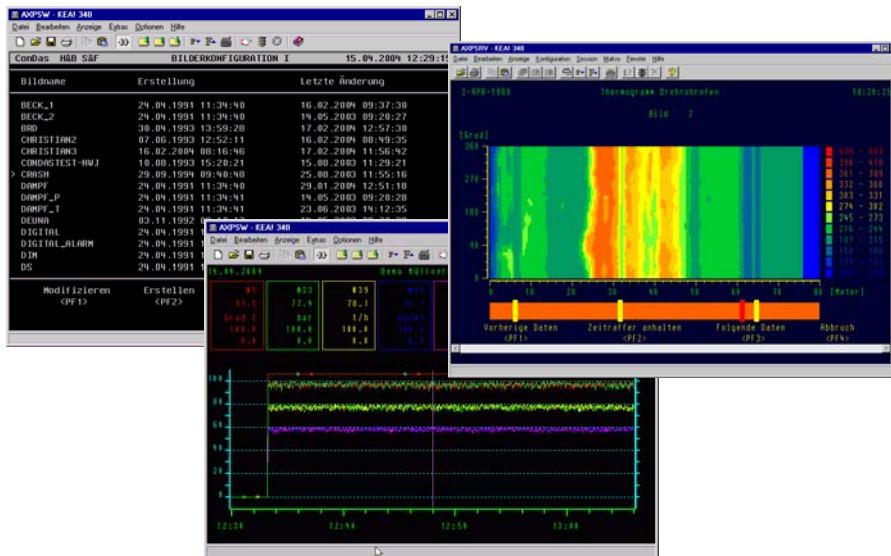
AXPSW - KEA! 340
Datei Bearbeiten Anzeige Extras Optionen Hilfe

ConDas H&B S&F BILDERKONFIGURATION I 15.04.2004 12:29:1

| Bildname | Erstellung | Letzte Änderung |
|---|---|---|
| BECK_1 | 24.04.1991 11:34:40 | 16.02.2004 09:37:30 |
| BECK_2 | 24.04.1991 11:34:40 | 14.05.2003 09:20:27 |
| BRD | 30.04.1993 13:59:28 | 17.02.2004 12:57:30 |
| CHRISTIAN2 | 07.06.1993 12:52:11 | 16.02.2004 08:49:35 |
| CHRISTIAN3 | 16.02.2004 08:16:46 | 17.02.2004 11:56:42 |
| CONDASTEST-HWJ | 10.08.1993 15:20:21 | 15.08.2003 11:29:21 |
| > CRASH | 29.09.1994 09:40:48 | 25.08.2003 11:55:16 |
| DAMPF | 24.04.1991 11:34:40 | 29.01.2004 12:51:18 |
| DAMPF_P | 24.04.1991 11:34:41 | 14.05.2003 09:20:28 |
| DAMPF_T | 24.04.1991 11:34:41 | 23.06.2003 14:12:35 |
| DEUNA | 03.11.1992 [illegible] | |
| DIGITAL | 24.04.1991 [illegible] | |
| DIGITAL_ALARM | 24.04.1991 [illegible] | |
| DIM | 24.04.1991 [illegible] | |
| DS | 24.04.1991 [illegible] | |

Modifizieren <PF1> Erstellen <PF2>

AXPSRV - KEA! 340
Datei Bearbeiten Anzeige Konfiguration Session Makro Fenster Hilfe

2-APR-1989 Thermogramm Drehrohrofen 12:26:
Bild 2
[Grad]
360
270
180
90
0
0 10 20 30 40 50 60 70 80 [Meter]
Vorherige Daten <PF1> Zeitraffer anhalten <PF2> Folgende Daten <PF3> Abbruch <PF4>

AXPSW - KEA! 340
Datei Bearbeiten Anzeige Extras Optionen Hilfe
15.04.2004 Demo Müller
Grad C bar t/h
100
80
60
40
20
0
12:34 12:40 12:50 13:00